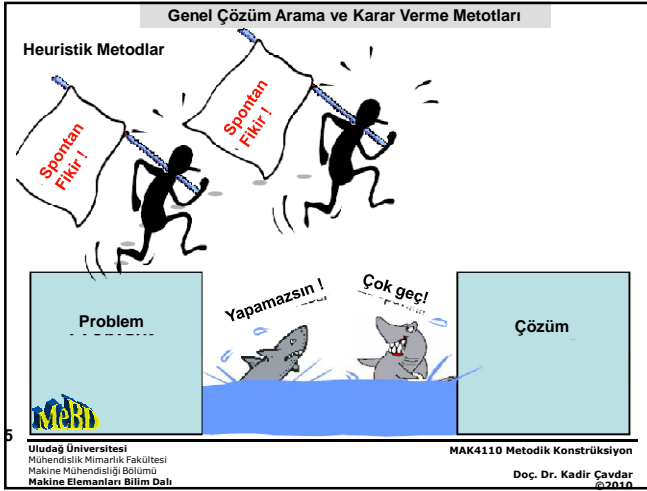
Genel Çözüm Arama ve Karar Verme Metotları

Heuristik Metodlar

Spontan Fikir !

Spontan Fikir !

Yapamazsın !

Çok geç!

Problem

Çözüm

MeBD

5

Uludağ Üniversitesi
Mühendislik Mimarlık Fakültesi
Makine Mühendisliği Bölümü
Makine Elemanları Bilim Dalı

MAK4110 Metodik Konstrüksiyon

Doç. Dr. Kadir Çavdar
©2010